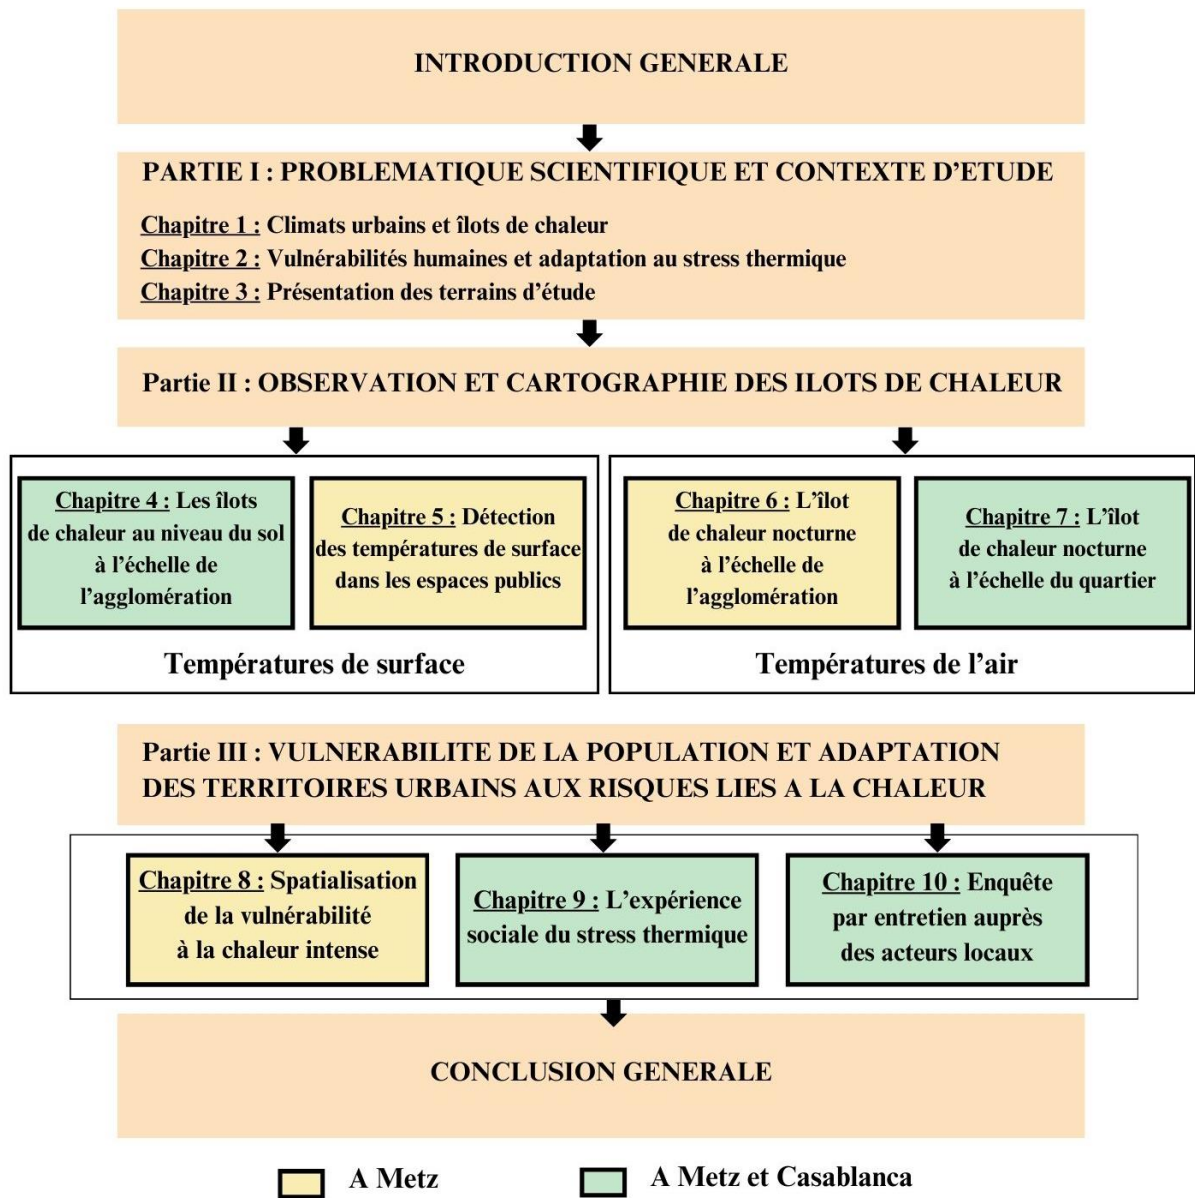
INTRODUCTION GENERALE

PARTIE I : PROBLEMATIQUE SCIENTIFIQUE ET CONTEXTE D'ETUDE

Chapitre 1 : Climats urbains et îlots de chaleur
Chapitre 2 : Vulnérabilités humaines et adaptation au stress thermique
Chapitre 3 : Présentation des terrains d'étude

Partie II : OBSERVATION ET CARTOGRAPHIE DES ILOTS DE CHALEUR

Chapitre 4 : Les îlots de chaleur au niveau du sol à l'échelle de l'agglomération

Chapitre 5 : Détection des températures de surface dans les espaces publics

Températures de surface

Chapitre 6 : L'îlot de chaleur nocturne à l'échelle de l'agglomération

Chapitre 7 : L'îlot de chaleur nocturne à l'échelle du quartier

Températures de l'air

Partie III : VULNERABILITE DE LA POPULATION ET ADAPTATION DES TERRITOIRES URBAINS AUX RISQUES LIES A LA CHALEUR

Chapitre 8 : Spatialisation de la vulnérabilité à la chaleur intense

Chapitre 9 : L'expérience sociale du stress thermique

Chapitre 10 : Enquête par entretien auprès des acteurs locaux

CONCLUSION GENERALE

A Metz

A Metz et Casablanca